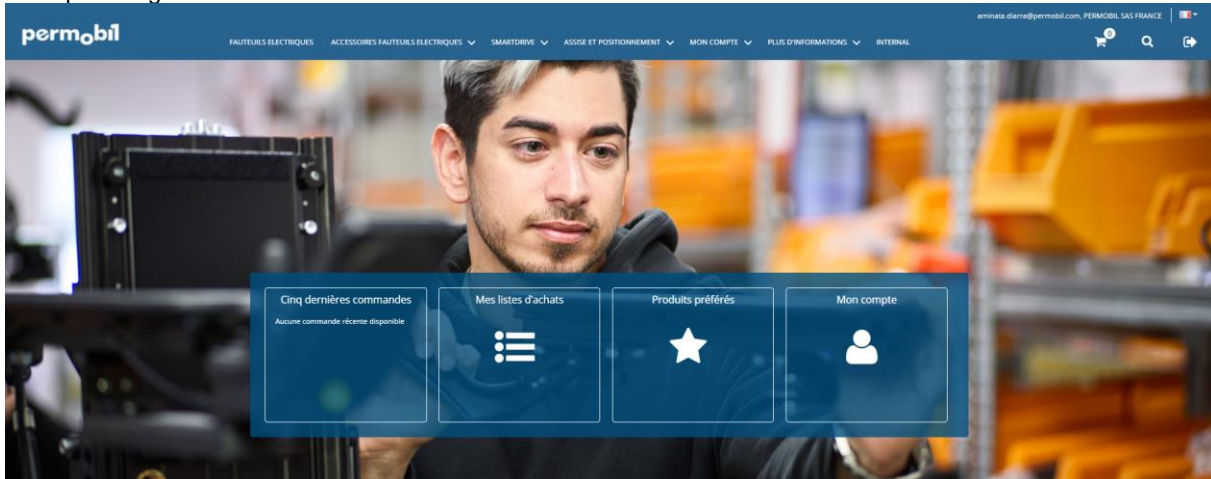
permobil

aminata.diarra@permobil.com, PERMOBIL SAS FRANCE

FAUTEUILS ELECTRIQUES ACCESSOIRES FAUTEUILS ELECTRIQUES SMARTDRIVE ASSISE ET POSITIONNEMENT MON COMPTE PLUS D'INFORMATIONS INTERNAL

0

Cinq dernières commandes

Aucune commande récente disponible

Mes listes d'achats

Produits préférés

Mon compte